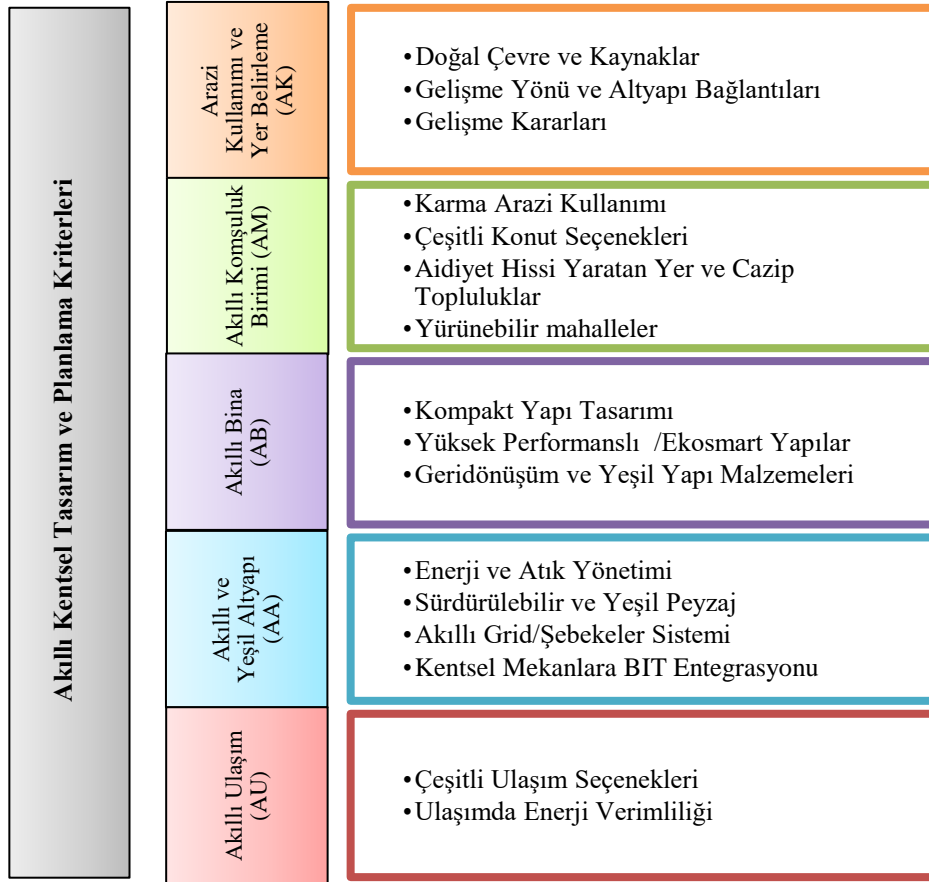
Akıllı Kentsel Tasarım ve Planlama Kriterleri

Arazi Kullanımı ve Yer Belirleme (AK)

•Doğal Çevre ve Kaynaklar
•Gelişme Yönü ve Altyapı Bağlantıları
•Gelişme Kararları

Akıllı Komşuluk Birimi (AM)

•Karma Arazi Kullanımı
•Çeşitli Konut Seçenekleri
•Aidiyet Hissi Yaratan Yer ve Cazip Topluluklar
•Yürünebilir mahalleler

Akıllı Bina (AB)

•Kompakt Yapı Tasarımı
•Yüksek Performanslı /Ekosmart Yapılar
•Geridönüşüm ve Yeşil Yapı Malzemeleri

Akıllı ve Yeşil Altyapı (AA)

•Enerji ve Atık Yönetimi
•Sürdürülebilir ve Yeşil Peyzaj
•Akıllı Grid/Şebekeler Sistemi
•Kentsel Mekanlara BIT Entegrasyonu

Akıllı Ulaşım (AU)

•Çeşitli Ulaşım Seçenekleri
•Ulaşımda Enerji Verimliliği